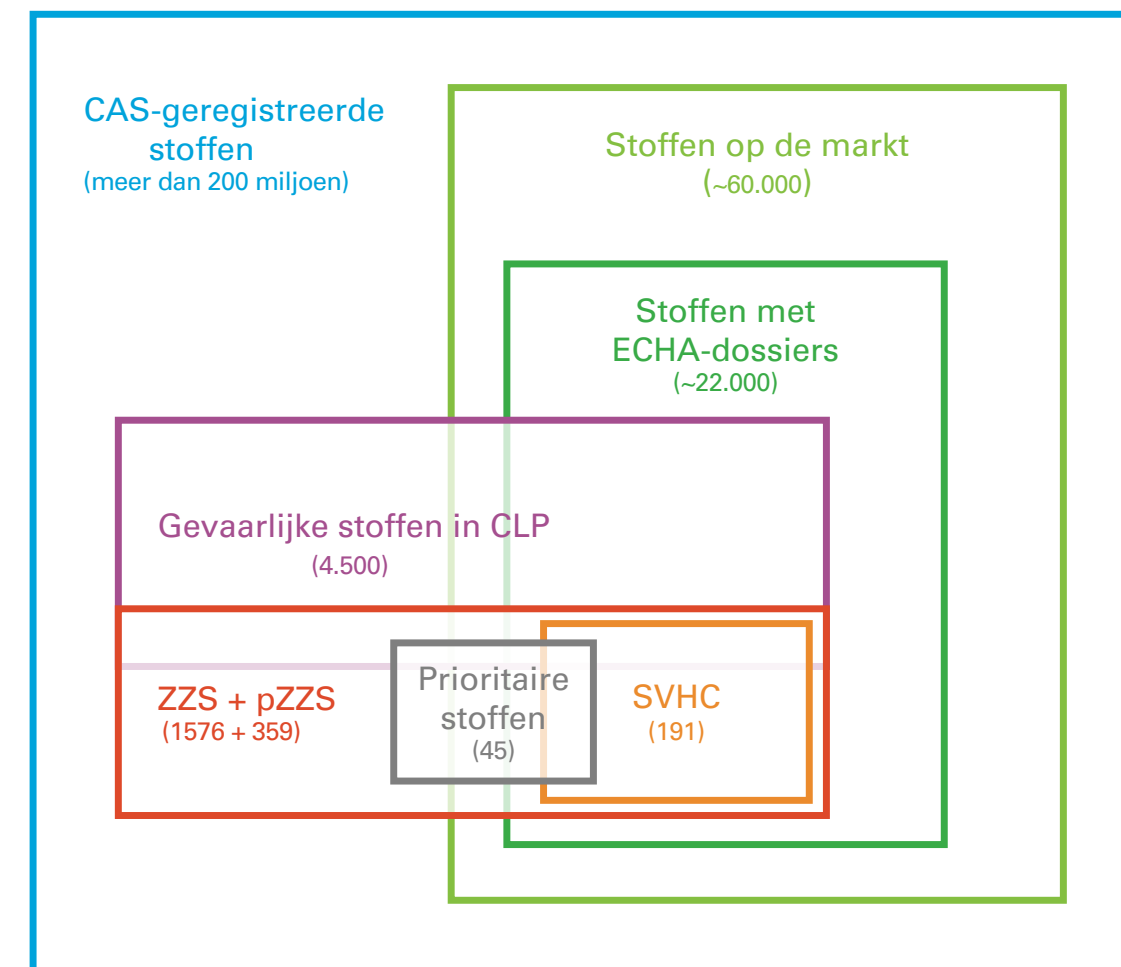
CAS-geregistreerde stoffen
(meer dan 200 miljoen)

Stoffen op de markt
(~60.000)

Stoffen met ECHA-dossiers
(~22.000)

Gevaarlijke stoffen in CLP
(4.500)

ZZS + pZZS
(1576 + 359)

Prioritaire stoffen
(45)

SVHC
(191)